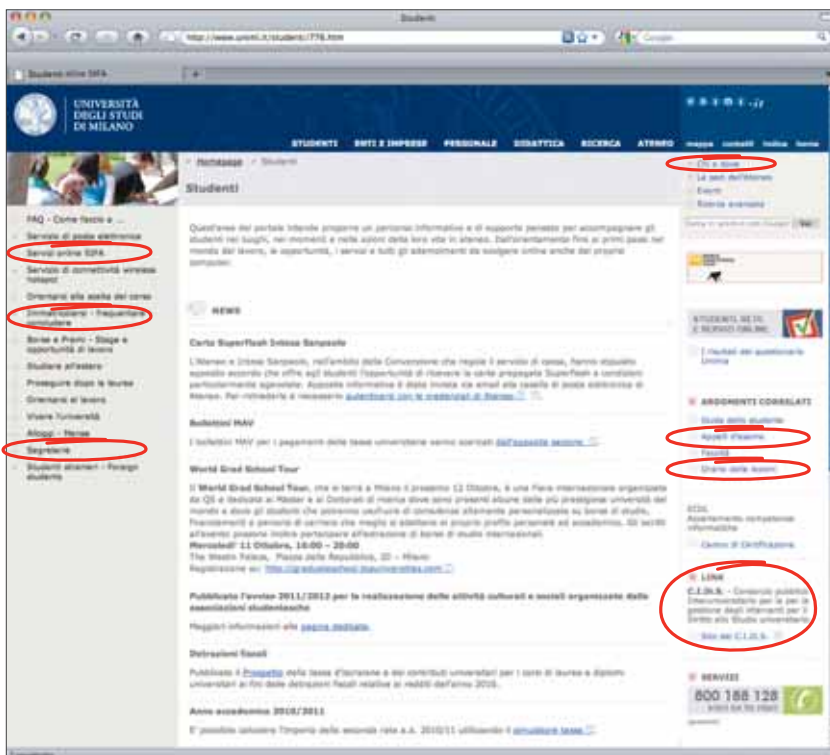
Studenti

http://www.unimi.it/studenti/776.htm

Google

Studenti sito SIFA

UNIVERSITÀ DEGLI STUDI DI MILANO

unimi.it

STUDENTI ENTI E IMPRESE PERSONALE DIDATTICA RICERCA ATENEO mappa contatti indice home

FAQ - Come faccio a ...
Servizio di posta elettronica
Servizi online SIFA
Servizio di connettività wireless hotspot
Orientarsi alla scelta del corso
Immatricolarsi - frequentare - concludere
Borse e Premi - Stage e opportunità di lavoro
Studiare all'estero
Proseguire dopo la laurea
Orientarsi al lavoro
Vivere l'università
Alloggi - Mense
Segreterie
Studenti stranieri - Foreign students

Homepage > Studenti

Studenti

Quest'area del portale intende proporre un percorso informativo e di supporto pensato per accompagnare gli studenti nei luoghi, nei momenti e nelle azioni della loro vita in ateneo. Dall'orientamento fino ai primi passi nel mondo del lavoro, le opportunità, i servizi e tutti gli adempimenti da svolgere online anche dal proprio computer.

NEWS

Carta Superflash Intesa Sanpaolo

L'Ateneo e Intesa Sanpaolo, nell'ambito della Convenzione che regola il servizio di cassa, hanno stipulato apposito accordo che offre agli studenti l'opportunità di ricevere la carta prepagata SuperFlash a condizioni particolarmente agevolate. Apposita informativa è stata inviata via email alla casella di posta elettronica di Ateneo. Per richiederla è necessario autenticarsi con le credenziali di Ateneo.

Bollettini MAV

I bollettini MAV per i pagamenti delle tasse universitarie sono scaricabili dall'apposita sezione.

World Grad School Tour

Il World Grad School Tour, che si terrà a Milano il prossimo 11 Ottobre, è una Fiera internazionale organizzata da QS e dedicata ai Master e ai Dottorati di ricerca dove sono presenti alcune delle più prestigiose università del mondo e dove gli studenti che potranno usufruire di consulenze altamente personalizzate su borse di studio, finanziamenti e percorsi di carriera che meglio si adattano al proprio profilo personale ed accademico. Gli iscritti all'evento possono inoltre partecipare all'estrazione di borse di studio internazionali.
Mercoledì 11 Ottobre, 16:00 - 20:00
The Westin Palace, Piazza della Repubblica, 20 - Milano
Registrazione su: http://gradschool.topuniversities.com

Pubblicato l'avviso 2011/2012 per la realizzazione delle attività culturali e sociali organizzate dalle associazioni studentesche

Maggiori informazioni alla pagina dedicata.

Detrazioni fiscali

Pubblicato il Prospetto delle tasse d'iscrizione e dei contributi universitari per i corsi di laurea e diplomi universitari ai fini delle detrazioni fiscali relative ai redditi dell'anno 2010.

Anno accademico 2010/2011

E' possibile calcolare l'importo della seconda rata a.a. 2010/11 utilizzando il simulatore tasse.

Chi e dove
Le sedi dell'Ateneo
Eventi
Ricerca avanzata

STUDENTI SITE E SERVIZI ONLINE

I risultati del questionario Unimia

ARGOMENTI CORRELATI
Guida dello studente
Appelli d'esame
Facoltà
Orario delle lezioni

ECDL
Apprendimento competenze informatiche
Centro di Certificazione

LINK
C.I.D.I.S. - Consorzio pubblico interuniversitario per la gestione degli interventi per il Diritto allo Studio universitario
Sito del C.I.D.I.S.

SERVIZI
800 188 128